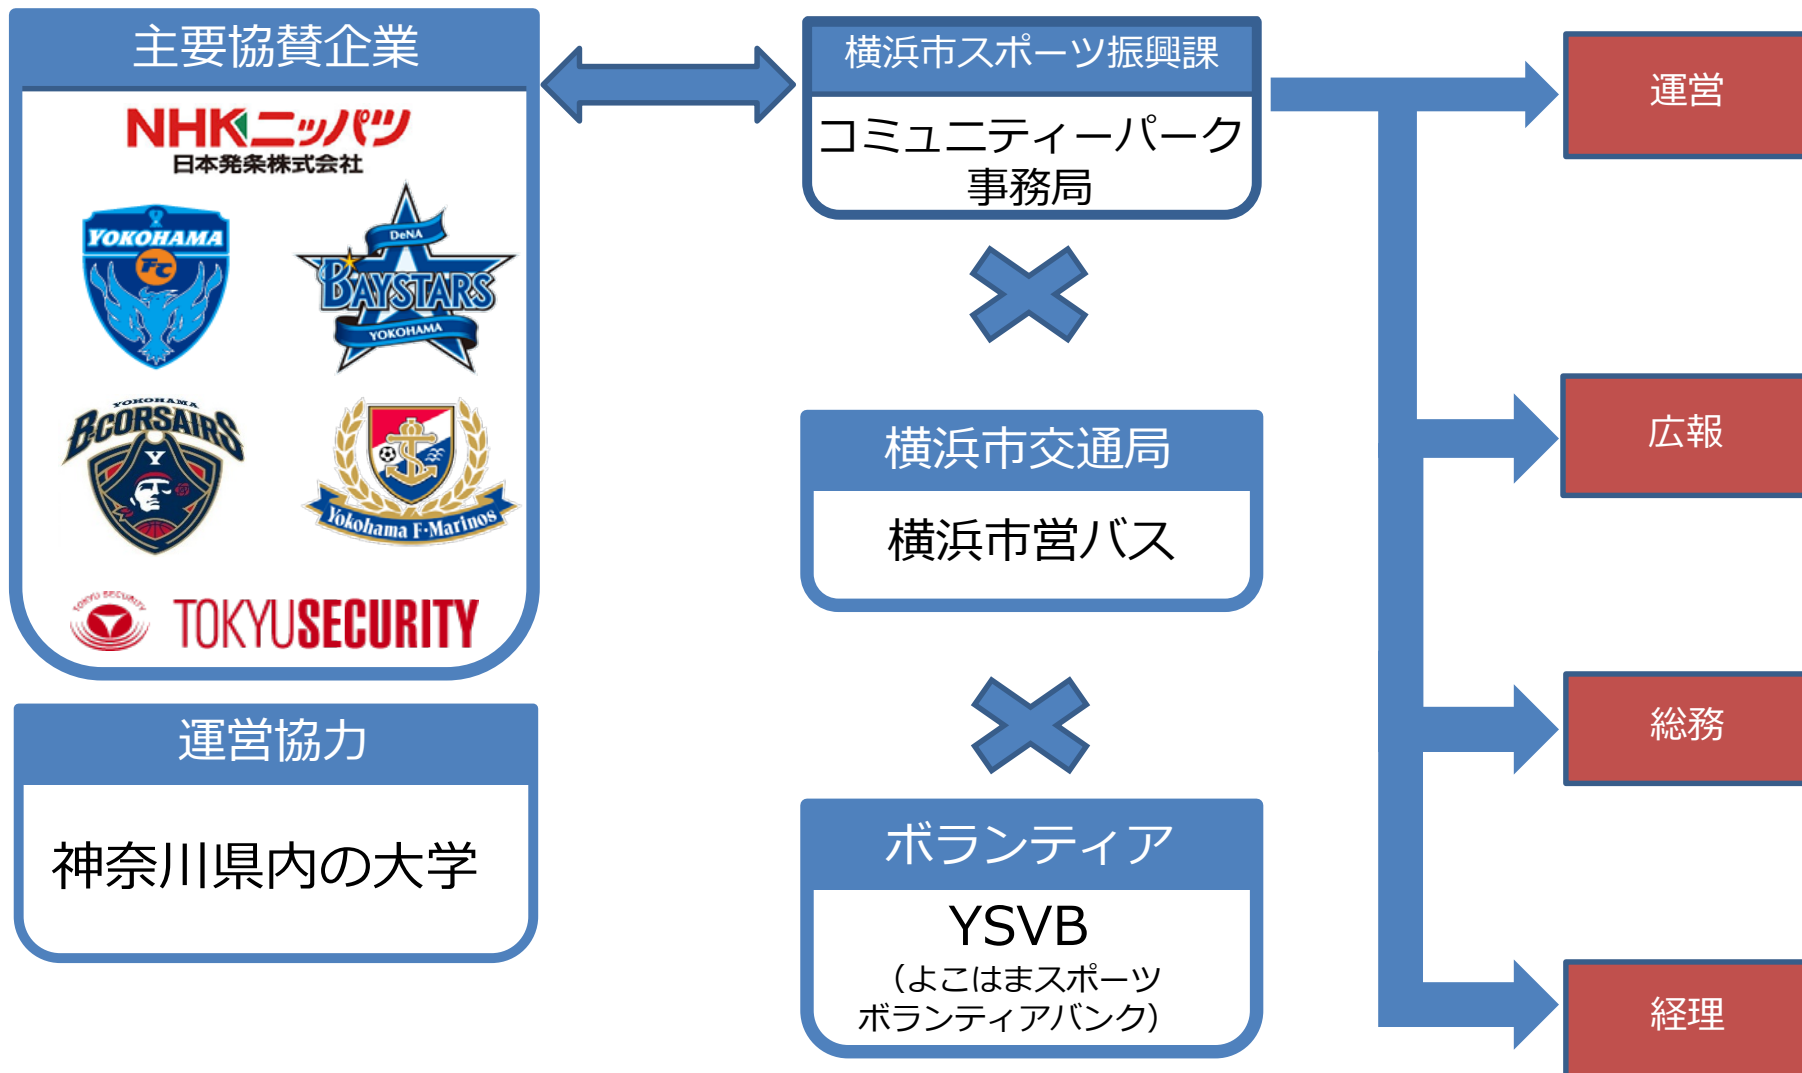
主要協賛企業

NHKニッパツ
日本発条株式会社

YOKOHAMA FC

DeNA BAYSTARS YOKOHAMA

YOKOHAMA B-CORSAIRS

Yokohama F·Marinos

TOKYU SECURITY
TOKYUSECURITY

運営協力

神奈川県内の大学

横浜市スポーツ振興課

コミュニティーパーク事務局

横浜市交通局

横浜市営バス

ボランティア

YSVB
（よこはまスポーツボランティアバンク）

運営

広報

総務

経理